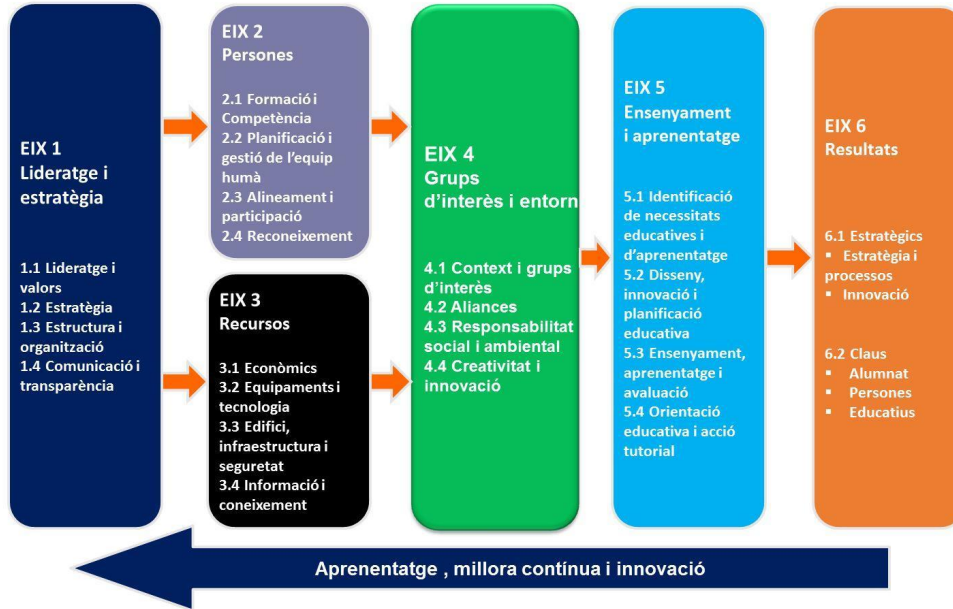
EIX 1
Lideratge i estratègia

1.1 Lideratge i valors
1.2 Estratègia
1.3 Estructura i organització
1.4 Comunicació i transparència

EIX 2
Persones

2.1 Formació i Competència
2.2 Planificació i gestió de l'equip humà
2.3 Alineament i participació
2.4 Reconeixement

EIX 3
Recursos

3.1 Econòmics
3.2 Equipaments i tecnologia
3.3 Edifici, infraestructura i seguretat
3.4 Informació i coneixement

EIX 4
Grups d'interès i entorn

4.1 Context i grups d'interès
4.2 Aliances
4.3 Responsabilitat social i ambiental
4.4 Creativitat i innovació

EIX 5
Ensenyament i aprenentatge

5.1 Identificació de necessitats educatives i d'aprenentatge
5.2 Disseny, innovació i planificació educativa
5.3 Ensenyament, aprenentatge i avaluació
5.4 Orientació educativa i acció tutorial

EIX 6
Resultats

6.1 Estratègics
▪ Estratègia i processos
▪ Innovació

6.2 Claus
▪ Alumnat
▪ Persones
▪ Educatius

Aprenentatge , millora contínua i innovació